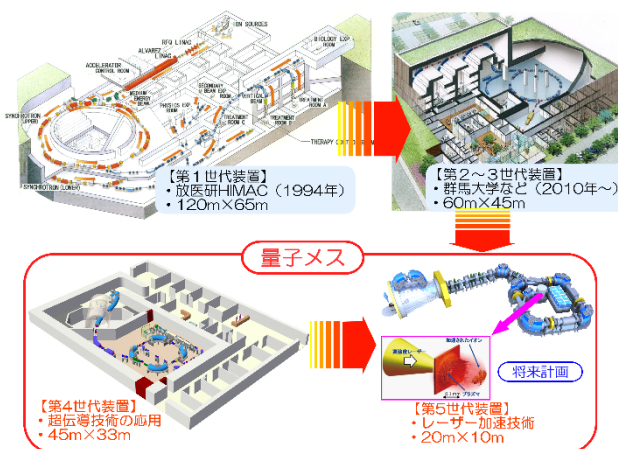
ION SOURCES
RFQ LINAC
ALVAREZ LINACS
ACCELERATOR CONTROL ROOM
BIOLOGY EXP. ROOM
MEDIUM ENERGY BEAM
PHYSICS EXP. ROOM
SECONDARY BEAM EXP. ROOM
TREATMENT ROOM
SYNCHROTRON (UPPER)
SYNCHROTRON (LOWER)
THERAPY CONTROL ROOM

【第１世代装置】
・放医研HIMAC（1994年）
・120m×65m

【第２～３世代装置】
・群馬大学など（2010年～）
・60m×45m

量子メス

【第4世代装置】
・超伝導技術の応用
・45m×33m

加速されたイオン
超高強度レーザー
プラズマ

将来計画

【第5世代装置】
・レーザー加速技術
・20m×10m